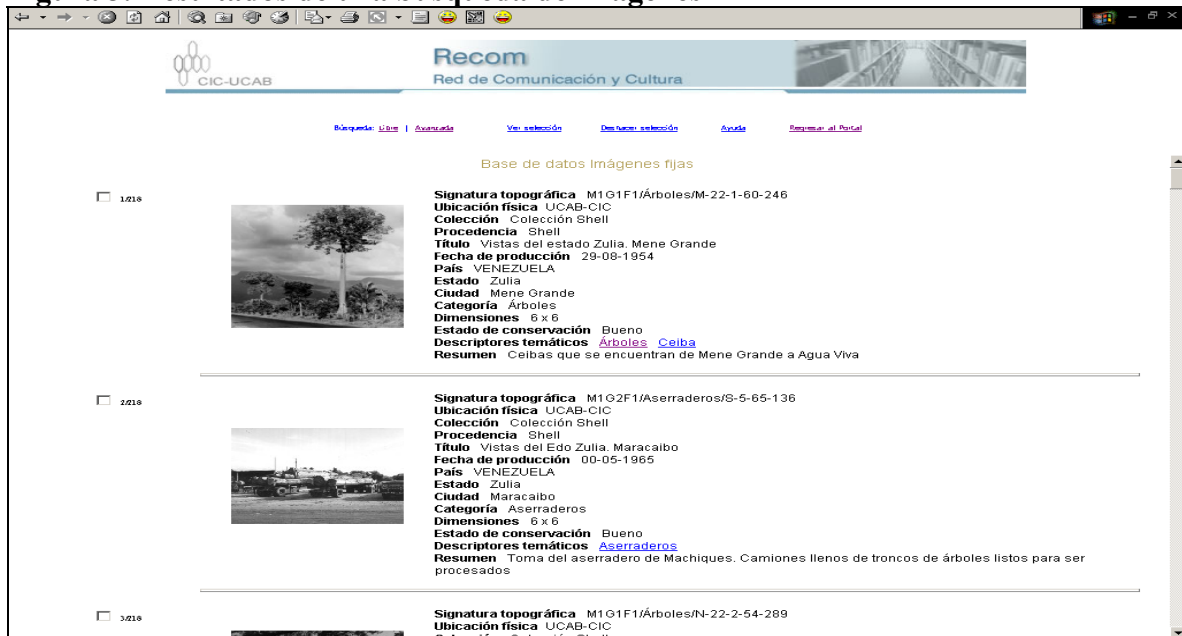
CIC-UCAB

Recom
Red de Comunicación y Cultura

Búsqueda: Libre | Avanzada   Ver selección   Deshacer selección   Ayuda   Regresar al Portal

Base de datos Imágenes fijas

1/218

Signatura topográfica M1G1F1/Árboles/M-22-1-60-246
Ubicación física UCAB-CIC
Colección Colección Shell
Procedencia Shell
Título Vistas del estado Zulia. Mene Grande
Fecha de producción 29-08-1954
País VENEZUELA
Estado Zulia
Ciudad Mene Grande
Categoría Árboles
Dimensiones 6 x 6
Estado de conservación Bueno
Descriptores temáticos Árboles Ceiba
Resumen Ceibas que se encuentran de Mene Grande a Agua Viva

2/218

Signatura topográfica M1G2F1/Aserraderos/S-5-65-136
Ubicación física UCAB-CIC
Colección Colección Shell
Procedencia Shell
Título Vistas del Edo Zulia. Maracaibo
Fecha de producción 00-05-1965
País VENEZUELA
Estado Zulia
Ciudad Maracaibo
Categoría Aserraderos
Dimensiones 6 x 6
Estado de conservación Bueno
Descriptores temáticos Aserraderos
Resumen Toma del aserradero de Machiques. Camiones llenos de troncos de árboles listos para ser procesados

3/218

Signatura topográfica M1G1F1/Árboles/N-22-2-54-289
Ubicación física UCAB-CIC
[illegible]